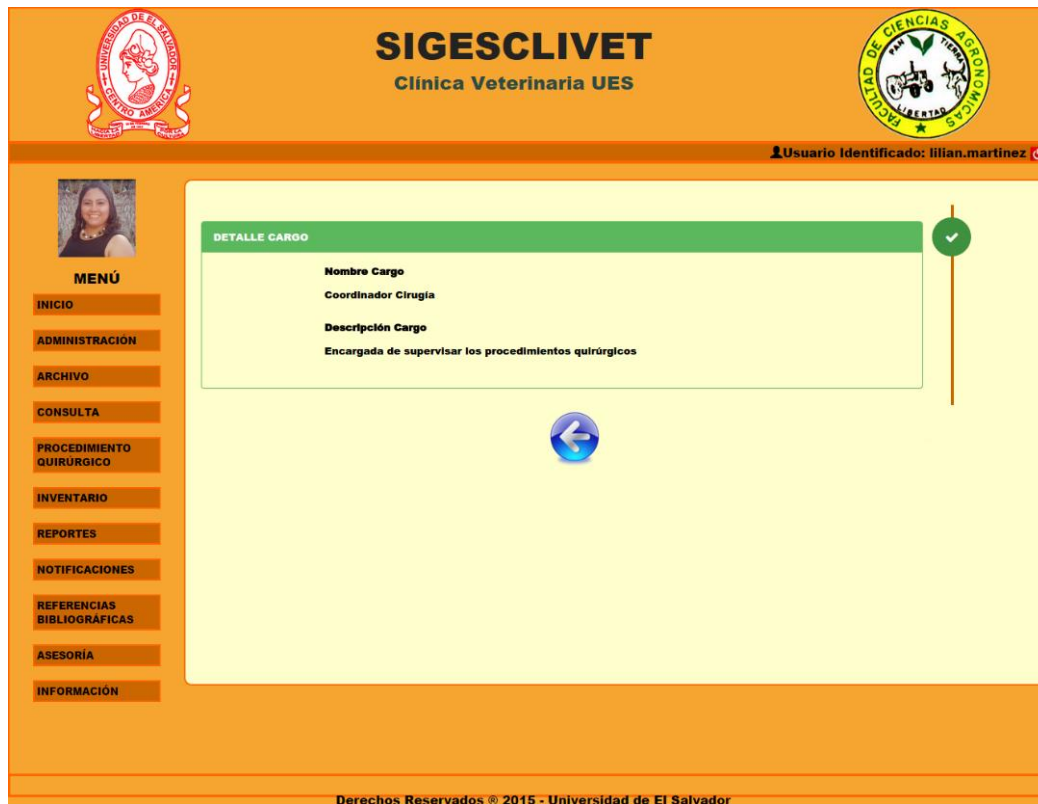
UNIVERSIDAD DE EL SALVADOR
CENTRO AMERICA

SIGESCLIVET
Clínica Veterinaria UES

FACULTAD DE CIENCIAS AGRONOMICAS
PAN TIERRA LIBERTAD

Usuario Identificado: lilian.martinez

MENÚ
INICIO
ADMINISTRACIÓN
ARCHIVO
CONSULTA
PROCEDIMIENTO QUIRURGICO
INVENTARIO
REPORTES
NOTIFICACIONES
REFERENCIAS BIBLIOGRÁFICAS
ASESORÍA
INFORMACIÓN

DETALLE CARGO

Nombre Cargo
Coordinador Cirugía

Descripción Cargo
Encargada de supervisar los procedimientos quirúrgicos

Derechos Reservados ® 2015 - Universidad de El Salvador